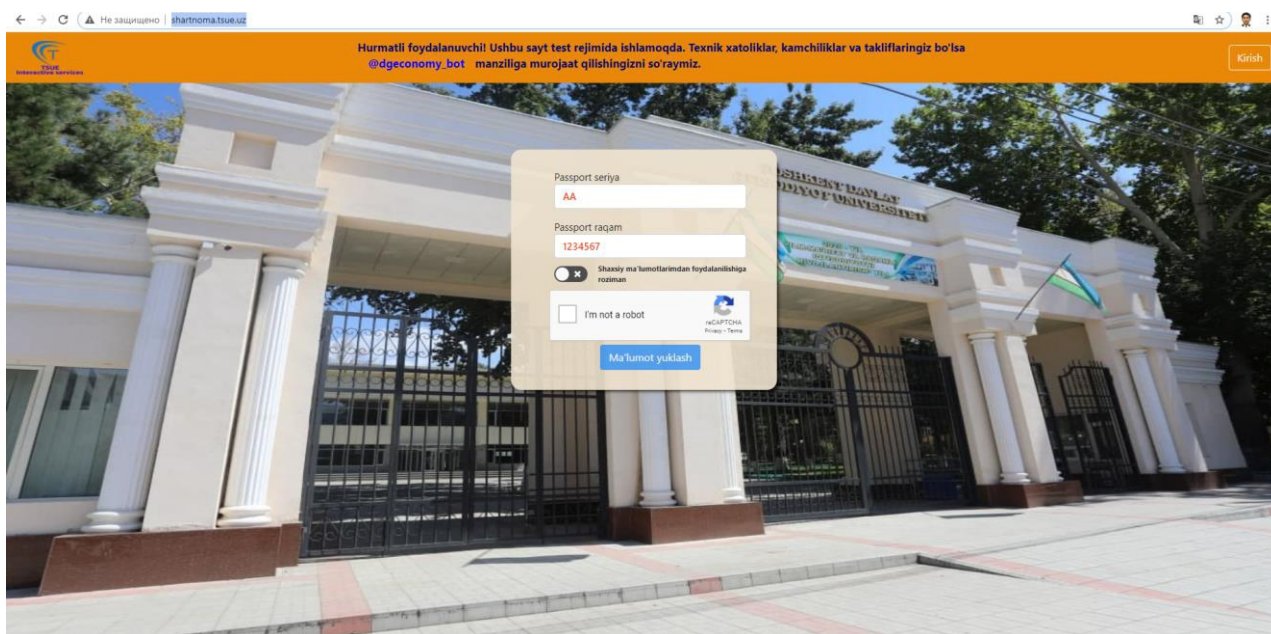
Не защищено | shartnoma.tsue.uz

TSUE
Interactive services

Hurmatli foydalanuvchi! Ushbu sayt test rejimida ishlamoqda. Texnik xatoliklar, kamchiliklar va takliflaringiz bo'lsa @dgeconomy_bot manziliga murojaat qilishingizni so'raymiz.

Kirish

Passport seriya
AA

Passport raqam
1234567

Shaxsiy ma'lumotlarimdan foydalanilishiga roziman

I'm not a robot
reCAPTCHA
Privacy - Terms

Ma'lumot yuklash

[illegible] DAVLAT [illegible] UNIVERSITETI